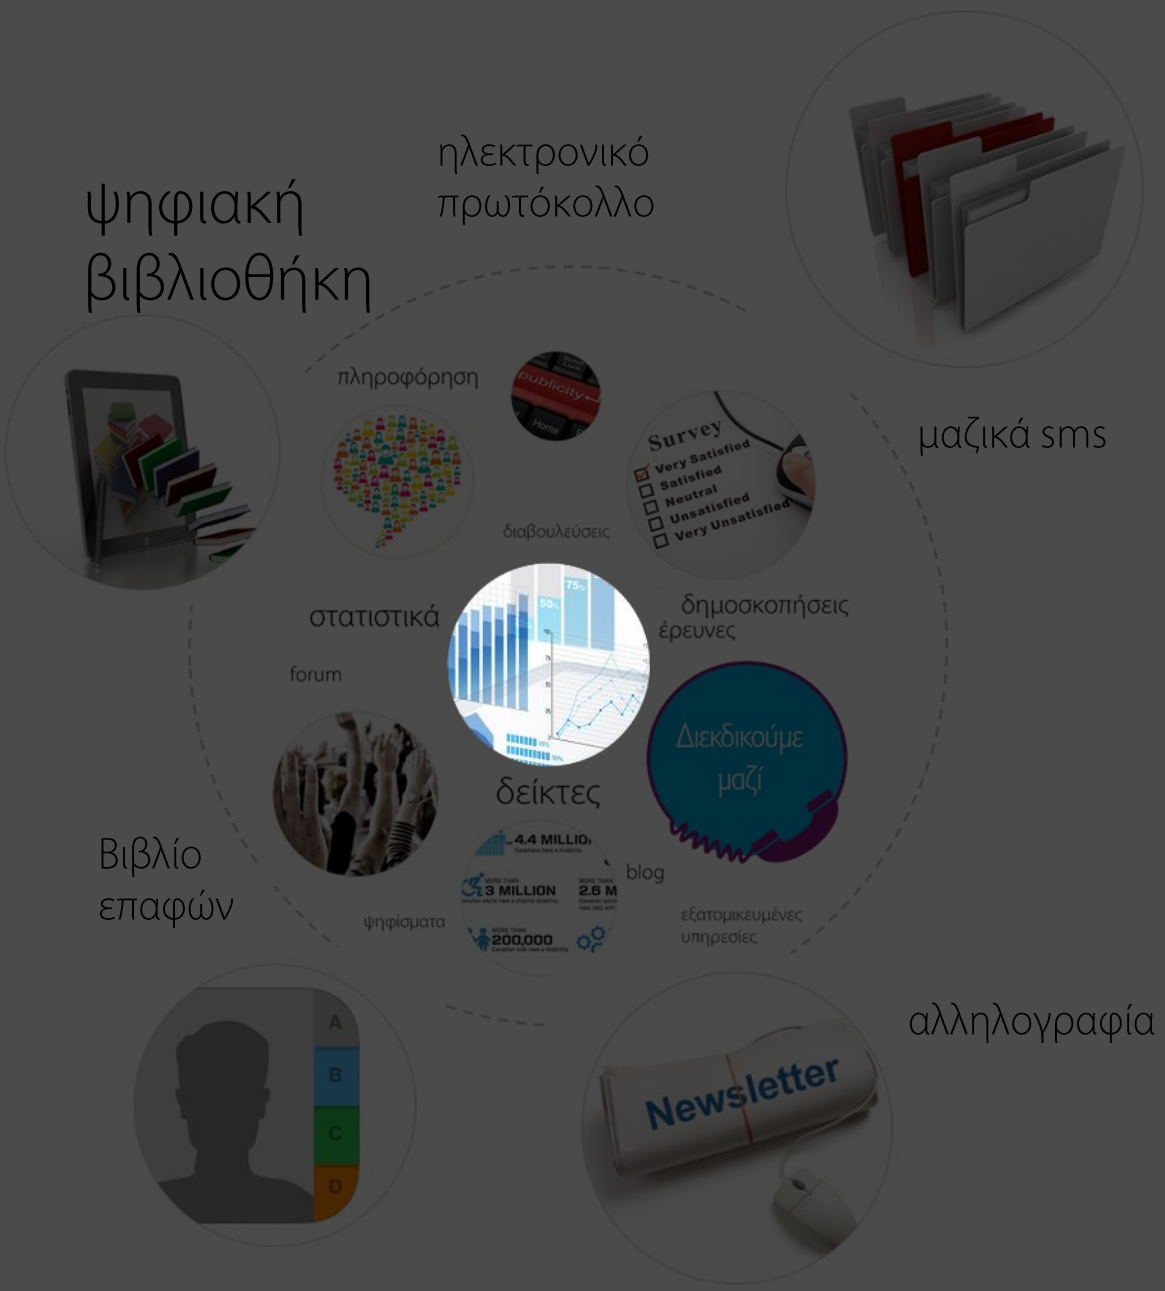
ηλεκτρονικό πρωτόκολλο

ψηφιακή βιβλιοθήκη

μαζικά sms

πληροφόρηση

publicity

Home

Survey
Very Satisfied
Satisfied
Neutral
Unsatisfied
Very Unsatisfied

διαβουλεύσεις

στατιστικά

75%

50%

δημοσκοπήσεις
έρευνες

forum

Διεκδικούμε μαζί

δείκτες

4.4 MILLIO
3 MILLION
2.6 M
200,000

blog

Βιβλίο επαφών

ψηφίσματα

εξατομικευμένες υπηρεσίες

αλληλογραφία

A
B
C
D

Newsletter